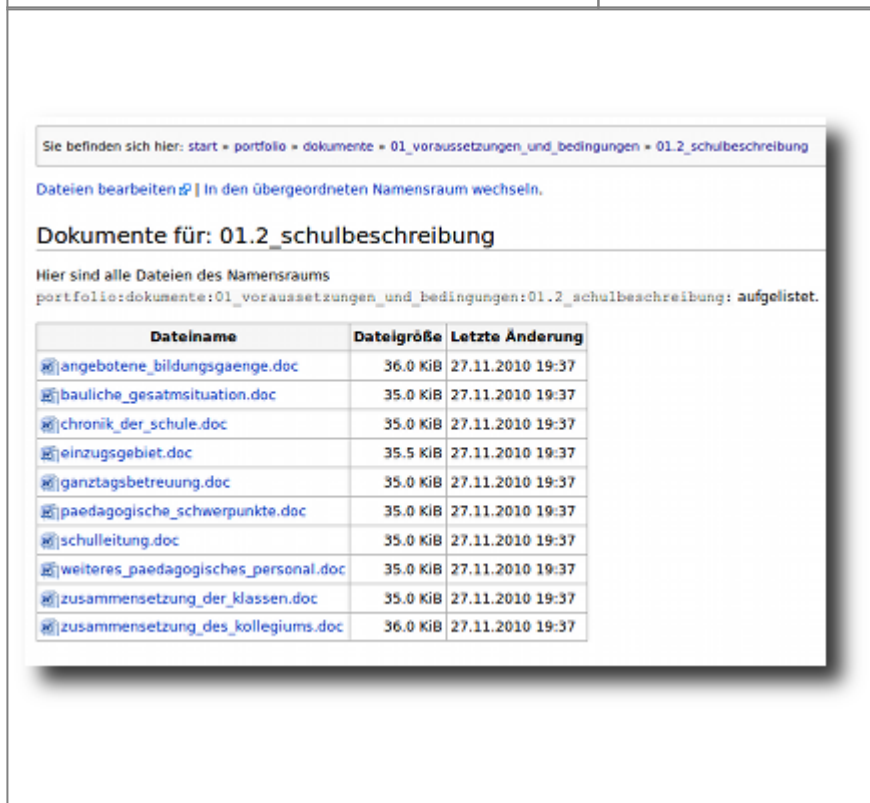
Sie befinden sich hier: start » portfolio » dokumente » 01_voraussetzungen_und_bedingungen » 01.2_schulbeschreibung

Dateien bearbeiten | In den übergeordneten Namensraum wechseln.

Dokumente für: 01.2_schulbeschreibung

Hier sind alle Dateien des Namensraums portfolio:dokumente:01_voraussetzungen_und_bedingungen:01.2_schulbeschreibung: aufgelistet.

| Dateiname | Dateigröße | Letzte Änderung |
|---|---|---|
| angebotene_bildungsgaenge.doc | 36.0 KiB | 27.11.2010 19:37 |
| bauliche_gesatmsituation.doc | 35.0 KiB | 27.11.2010 19:37 |
| chronik_der_schule.doc | 35.0 KiB | 27.11.2010 19:37 |
| einzugsgebiet.doc | 35.5 KiB | 27.11.2010 19:37 |
| ganztagsbetreuung.doc | 35.0 KiB | 27.11.2010 19:37 |
| paedagogische_schwerpunkte.doc | 35.0 KiB | 27.11.2010 19:37 |
| schulleitung.doc | 35.0 KiB | 27.11.2010 19:37 |
| weiteres_paedagogisches_personal.doc | 35.0 KiB | 27.11.2010 19:37 |
| zusammensetzung_der_klassen.doc | 35.0 KiB | 27.11.2010 19:37 |
| zusammensetzung_des_kollegiums.doc | 36.0 KiB | 27.11.2010 19:37 |